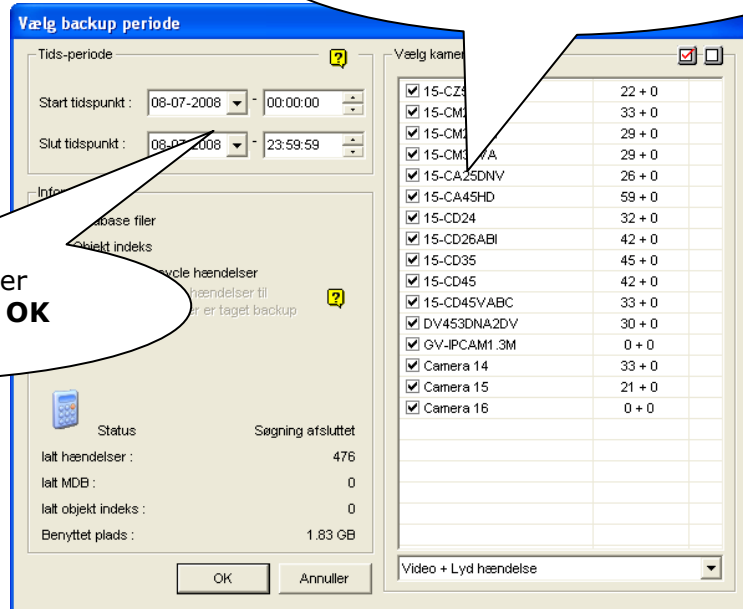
Vælg backup periode

Tids-periode
Start tidspunkt : 08-07-2008 - 00:00:00
Slut tidspunkt : 08-07-2008 - 23:59:59

Infor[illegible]
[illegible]abase filer
Objekt indeks
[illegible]ycle hændelser
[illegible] hændelser til
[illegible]er er taget backup

er
OK

Status Søgning afsluttet
Ialt hændelser : 476
Ialt MDB : 0
Ialt objekt indeks : 0
Benyttet plads : 1.83 GB

OK Annuller

Vælg kamer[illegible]

| | |
|---|---|
| 15-CZ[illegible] | 22 + 0 |
| 15-CM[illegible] | 33 + 0 |
| 15-CM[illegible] | 29 + 0 |
| 15-CM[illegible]VA | 29 + 0 |
| 15-CA25DNV | 26 + 0 |
| 15-CA45HD | 59 + 0 |
| 15-CD24 | 32 + 0 |
| 15-CD26ABI | 42 + 0 |
| 15-CD35 | 45 + 0 |
| 15-CD45 | 42 + 0 |
| 15-CD45VABC | 33 + 0 |
| DV453DNA2DV | 30 + 0 |
| GV-IPCAM1.3M | 0 + 0 |
| Camera 14 | 33 + 0 |
| Camera 15 | 21 + 0 |
| Camera 16 | 0 + 0 |

Video + Lyd hændelse